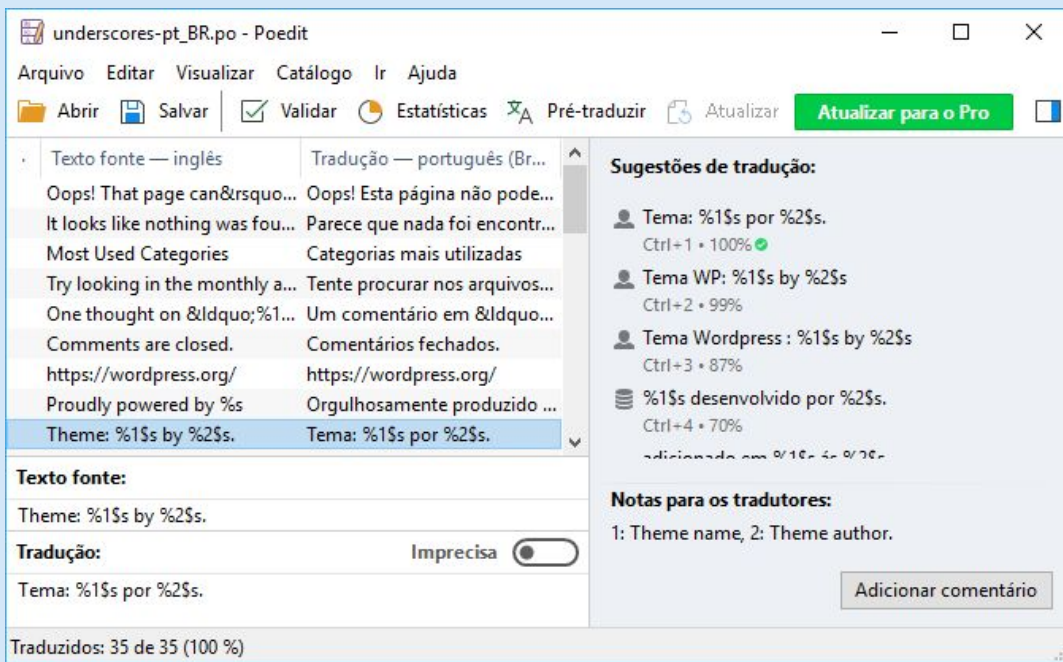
underscores-pt_BR.po - Poedit

Arquivo Editar Visualizar Catálogo Ir Ajuda

Abrir Salvar Validar Estatísticas Pré-traduzir Atualizar Atualizar para o Pro

| Texto fonte — inglês | Tradução — português (Br... |
|---|---|
| Oops! That page can&rsquo... | Oops! Esta página não pode... |
| It looks like nothing was fou... | Parece que nada foi encontr... |
| Most Used Categories | Categorias mais utilizadas |
| Try looking in the monthly a... | Tente procurar nos arquivos... |
| One thought on &ldquo;%1... | Um comentário em &ldquo... |
| Comments are closed. | Comentários fechados. |
| https://wordpress.org/ | https://wordpress.org/ |
| Proudly powered by %s | Orgulhosamente produzido ... |
| Theme: %1$s by %2$s. | Tema: %1$s por %2$s. |

Texto fonte:
Theme: %1$s by %2$s.

Tradução: Imprecisa
Tema: %1$s por %2$s.

Sugestões de tradução:

Tema: %1$s por %2$s.
Ctrl+1 • 100%

Tema WP: %1$s by %2$s
Ctrl+2 • 99%

Tema Wordpress : %1$s by %2$s
Ctrl+3 • 87%

%1$s desenvolvido por %2$s.
Ctrl+4 • 70%

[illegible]

Notas para os tradutores:
1: Theme name, 2: Theme author.

Adicionar comentário

Traduzidos: 35 de 35 (100 %)